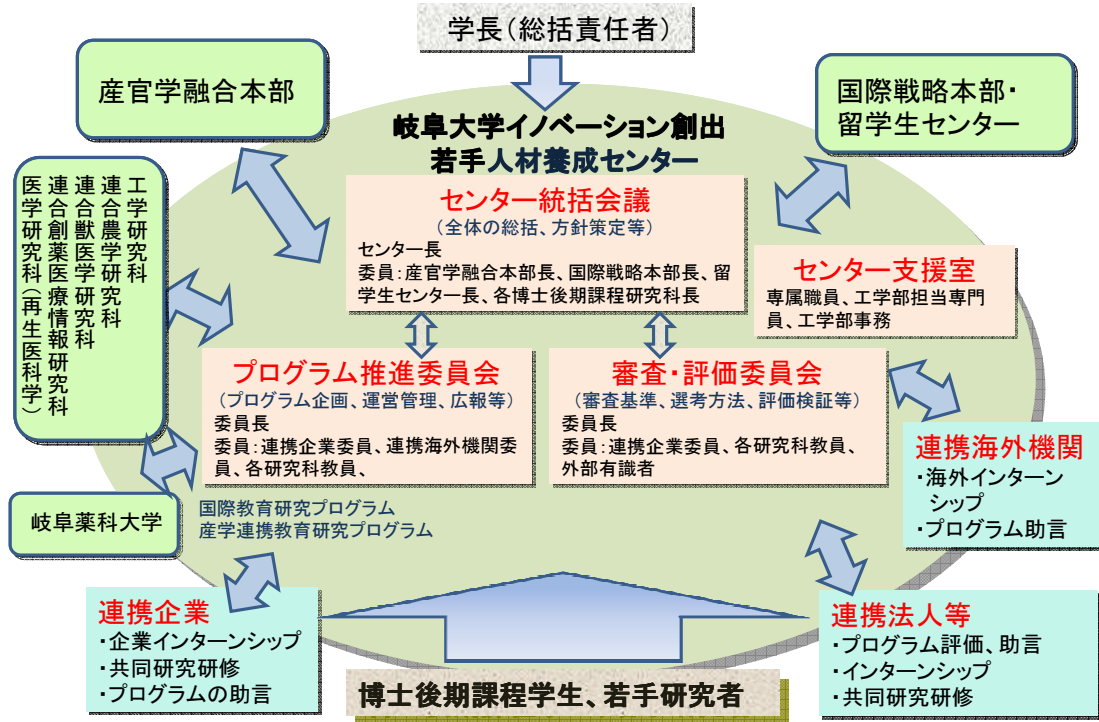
学長(総括責任者)

産官学融合本部

国際戦略本部・留学生センター

岐阜大学イノベーション創出若手人材養成センター

工学研究科
連合農学研究科
連合獣医学研究科
連合創薬医療情報研究科
医学研究科(再生医科学)

センター統括会議
(全体の総括、方針策定等)
センター長
委員:産官学融合本部長、国際戦略本部長、留学生センター長、各博士後期課程研究科長

センター支援室
専属職員、工学部担当専門員、工学部事務

プログラム推進委員会
(プログラム企画、運営管理、広報等)
委員長
委員:連携企業委員、連携海外機関委員、各研究科教員、

審査・評価委員会
(審査基準、選考方法、評価検証等)
委員長
委員:連携企業委員、各研究科教員、外部有識者

連携海外機関
・海外インターンシップ
・プログラム助言

岐阜薬科大学

国際教育研究プログラム
産学連携教育研究プログラム

連携企業
・企業インターンシップ
・共同研究研修
・プログラムの助言

連携法人等
・プログラム評価、助言
・インターンシップ
・共同研究研修

博士後期課程学生、若手研究者